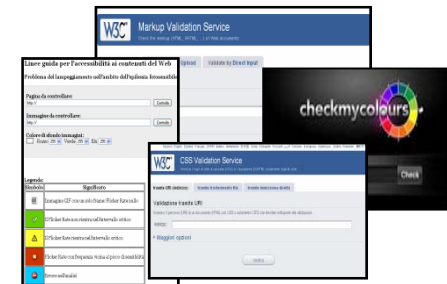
W3C Markup Validation Service
Check the markup (HTML, XHTML, ...) of Web documents
Upload
Validate by Direct Input

Linee guida per l'accessibilità ai contenuti del Web
Problema del lampeggiamento nell'ambito dell'epilessia fotosensibile

Pagina da controllare:
http://
Controlla

Immagine da controllare:
http://
Controlla

Colore di sfondo immagini:
Rosso: 255 Verde: 255 Blu: 255

Legenda:
| Simbolo | Significato |
|---|---|
| | Immagine GIF con un solo frame: Flicker Rate nullo |
| ✓ | Il Flicker Rate rientra nell'intervallo critico |
| ⚠ | Il Flicker Rate rientra nell'intervallo critico |
| ■ | Flicker Rate con frequenza vicina al picco di sensibilità |
| | Errore nell'analisi |

checkmycolours
Check

W3C CSS Validation Service
Verifica i fogli di stile a cascata (CSS) e i documenti (X)HTML con i fogli di stile
tramite URI
tramite caricamento file
tramite immissione diretta
Validazione tramite URI
Inserisci l'URI di un documento (HTML con CSS o solamente CSS) che desideri sottoporre a validazione:
Indirizzo:
• Maggiori opzioni
Verifica